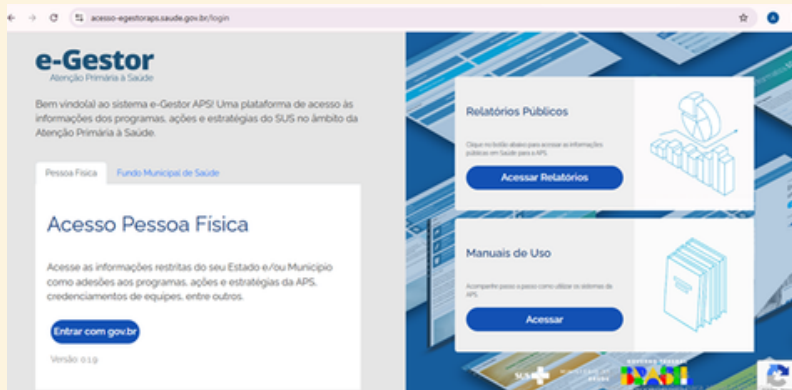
acesso-egestoraps.saude.gov.br/login

e-Gestor
Atenção Primária à Saúde

Bem vindo(a) ao sistema e-Gestor APS! Uma plataforma de acesso às informações dos programas, ações e estratégias do SUS no âmbito da Atenção Primária à Saúde.

Pessoa Física | Fundo Municipal de Saúde

Acesso Pessoa Física

Acesse as informações restritas do seu Estado e/ou Município como adesões aos programas, ações e estratégias da APS, credenciamentos de equipes, entre outros.

Entrar com gov.br

Versão 0.1.9

Relatórios Públicos

Clique no botão abaixo para acessar as informações públicas em Saúde para a APS.

Acessar Relatórios

Manuais de Uso

Acompanhe passo a passo como utilizar os sistemas da APS.

Acessar

SUS

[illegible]